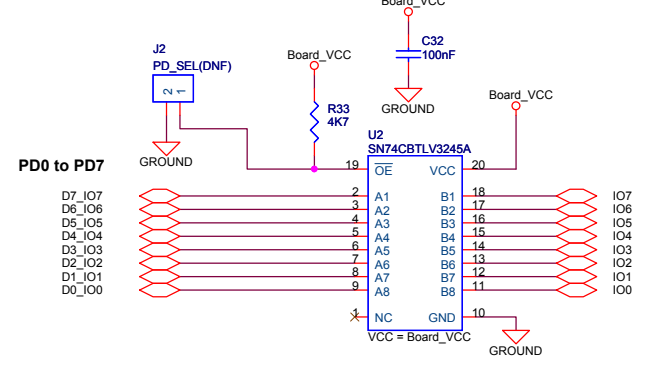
Board_VCC

C32
100nF

GROUND

J2
PD_SEL(DNF)

2 1

GROUND

Board_VCC

R33
4K7

Board_VCC

U2
SN74CBTLV3245A

PD0 to PD7

19 $\overline{OE}$ VCC 20

D7_IO7 2 A1 B1 18 IO7
D6_IO6 3 A2 B2 17 IO6
D5_IO5 4 A3 B3 16 IO5
D4_IO4 5 A4 B4 15 IO4
D3_IO3 6 A5 B5 14 IO3
D2_IO2 7 A6 B6 13 IO2
D1_IO1 8 A7 B7 12 IO1
D0_IO0 9 A8 B8 11 IO0

1 NC GND 10

VCC = Board_VCC

GROUND